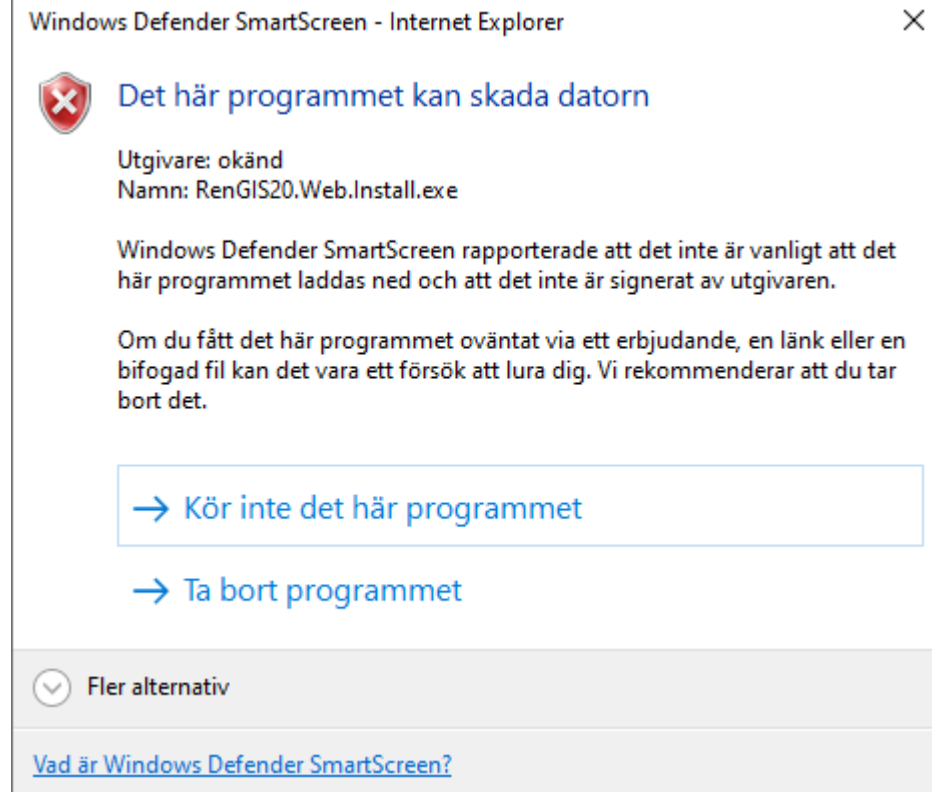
Windows Defender SmartScreen - Internet Explorer

Det här programmet kan skada datorn

Utgivare: okänd
Namn: RenGIS20.Web.Install.exe

Windows Defender SmartScreen rapporterade att det inte är vanligt att det här programmet laddas ned och att det inte är signerat av utgivaren.

Om du fått det här programmet oväntat via ett erbjudande, en länk eller en bifogad fil kan det vara ett försök att lura dig. Vi rekommenderar att du tar bort det.

→ Kör inte det här programmet

→ Ta bort programmet

Fler alternativ

Vad är Windows Defender SmartScreen?